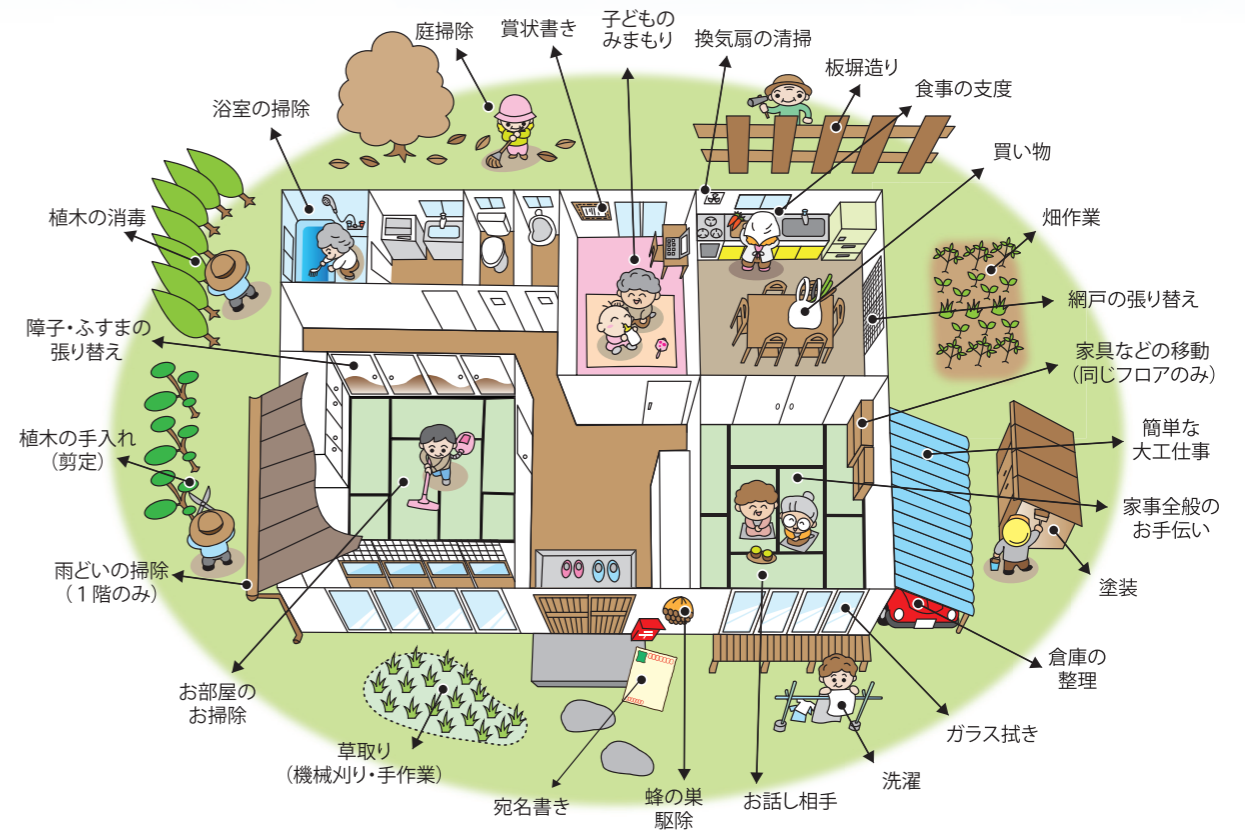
庭掃除
賞状書き
子どものみまもり
換気扇の清掃
板塀造り
食事の支度
浴室の掃除
買い物
植木の消毒
畑作業
網戸の張り替え
障子・ふすまの張り替え
家具などの移動（同じフロアのみ）
植木の手入れ（剪定）
簡単な大工仕事
家事全般のお手伝い
雨どいの掃除（１階のみ）
塗装
お部屋のお掃除
倉庫の整理
ガラス拭き
草取り（機械刈り・手作業）
洗濯
宛名書き
蜂の巣駆除
お話し相手